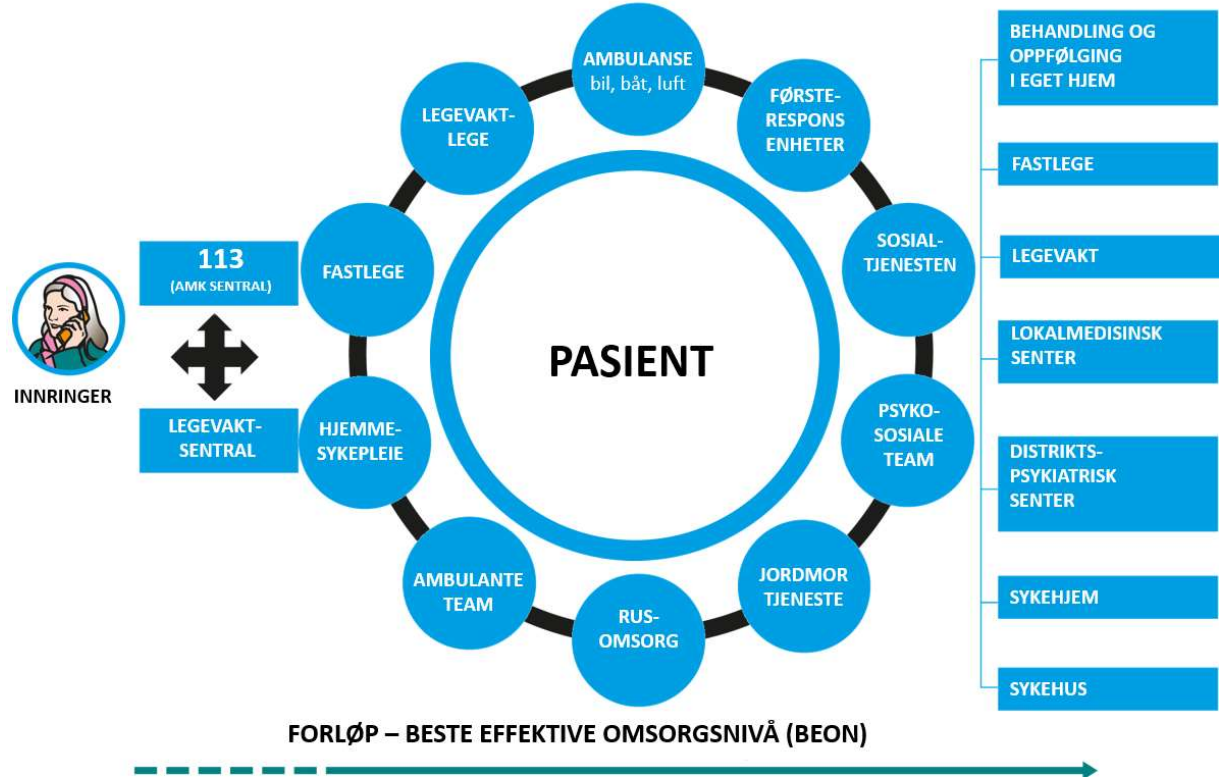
INNRINGER

113
(AMK SENTRAL)

LEGEVAKT-SENTRAL

AMBULANSE
bil, båt, luft

FØRSTE-RESPONS ENHETER

SOSIAL-TJENESTEN

PSYKO-SOSIALE TEAM

JORDMOR TJENESTE

RUS-OMSORG

AMBULANTE TEAM

HJEMME-SYKEPLEIE

FASTLEGE

LEGEVAKT-LEGE

PASIENT

BEHANDLING OG OPPFØLGING I EGET HJEM

FASTLEGE

LEGEVAKT

LOKALMEDISINSK SENTER

DISTRIKTS-PSYKIATRISK SENTER

SYKEHJEM

SYKEHUS

FORLØP – BESTE EFFEKTIVE OMSORGSNIVÅ (BEON)